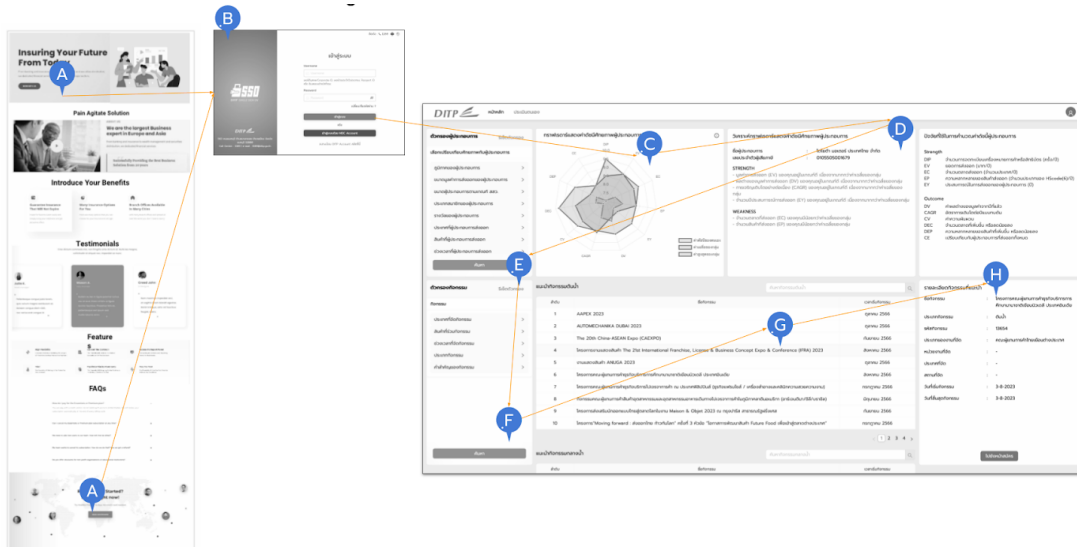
A
Insuring Your Future From Today
Pain Agitate Solution
We are the largest Business expert in Europe and Asia
Introduce Your Benefits
Testimonials
Feature
FAQs
A

B
เข้าสู่ระบบ
เข้าสู่ระบบ
หรือ

DITP
หน้าหลัก
C
D
ตัวกรองผู้ประกอบการ
กราฟแสดงค่าดัชนีศักยภาพของผู้ประกอบการ
วิเคราะห์จุดแข็งจุดอ่อนของผู้ประกอบการ
ชื่อผู้ประกอบการ
เลขประจำตัวผู้เสียภาษี
0105505001679
STRENGTH
WEAKNESS
อธิบายดัชนีศักยภาพของผู้ประกอบการ
Strength
DIP
EV
EC
EP
EY
Outcome
DV
CAGR
CV
DEC
DEP
CE
ค้นหา
E
ตัวกรองกิจกรรม
กิจกรรม
แนะนำกิจกรรมขั้นนำ
| ลำดับ | ชื่อกิจกรรม | ระยะเวลากิจกรรม |
|---|---|---|
| 1 | AAPEX 2023 | ตุลาคม 2566 |
| 2 | AUTOMECHANIKA DUBAI 2023 | ตุลาคม 2566 |
| 3 | The 20th China-ASEAN Expo (CAEXPO) | กันยายน 2566 |
| 4 | The 21st International Franchise, License & Business Concept Expo & Conference (IFMA) 2023 | สิงหาคม 2566 |
| 5 | ANUGA 2023 | ตุลาคม 2566 |
| 6 | | กันยายน 2566 |
| 7 | | กรกฎาคม 2566 |
| 8 | | กันยายน 2566 |
| 9 | Maison & Objet 2023 | กันยายน 2566 |
| 10 | "Moving forward : Alexandria" Future Food | กรกฎาคม 2566 |
1 2 3 4 »
ค้นหา
F
G
H
รายละเอียดกิจกรรม
ชื่อกิจกรรม
ประเภทกิจกรรม
สินค้า
รหัสกิจกรรม
15634
วันที่เริ่มกิจกรรม
3-8-2023
วันที่สิ้นสุดกิจกรรม
3-8-2023